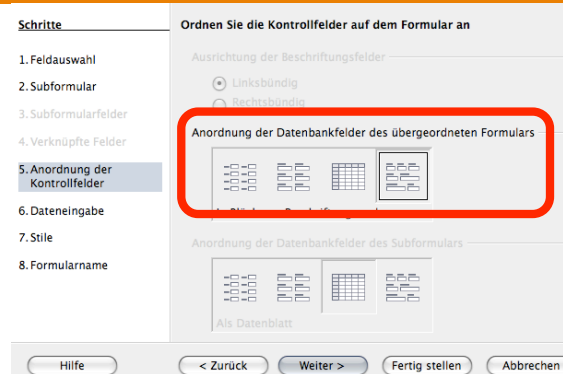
Schritte

1. Feldauswahl
2. Subformular
3. Subformularfelder
4. Verknüpfte Felder
5. Anordnung der Kontrollfelder
6. Dateneingabe
7. Stile
8. Formularname

Ordnen Sie die Kontrollfelder auf dem Formular an

Ausrichtung der Beschriftungsfelder

Linksbündig
Rechtsbündig

Anordnung der Datenbankfelder des übergeordneten Formulars

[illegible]

Anordnung der Datenbankfelder des Subformulars

Als Datenblatt

Hilfe
< Zurück
Weiter >
Fertig stellen
Abbrechen